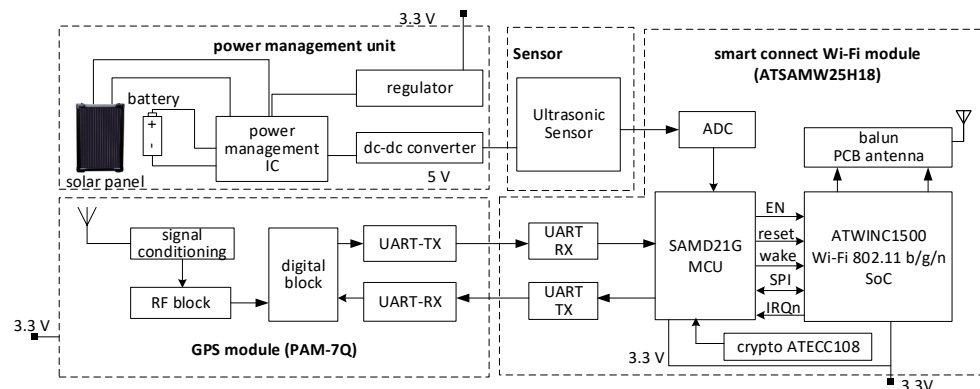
3.3 V

power management unit

regulator

battery

+

-

power management IC

dc-dc converter

solar panel

5 V

Sensor

Ultrasonic Sensor

smart connect Wi-Fi module (ATSAMW25H18)

ADC

balun PCB antenna

signal conditioning

RF block

digital block

UART-TX

UART-RX

UART RX

UART TX

SAMD21G MCU

EN

reset

wake

SPI

IRQn

ATWINC1500 Wi-Fi 802.11 b/g/n SoC

3.3 V

GPS module (PAM-7Q)

3.3 V

crypto ATECC108

3.3V